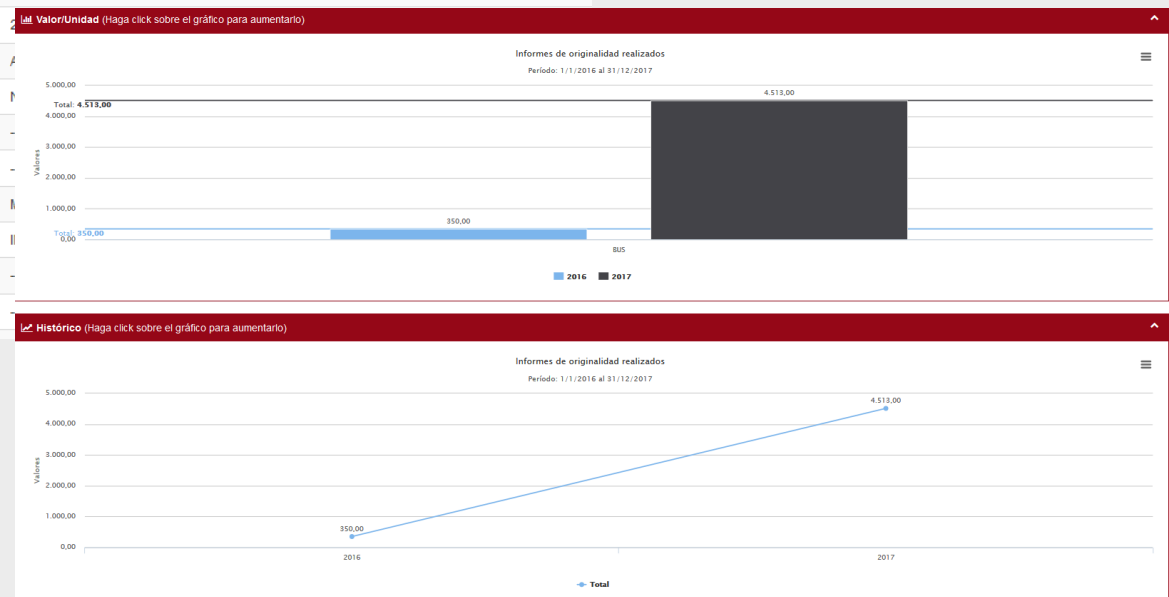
Valor/Unidad (Haga click sobre el gráfico para aumentarlo)

Informes de originalidad realizados
Período: 1/1/2016 al 31/12/2017

5.000,00
Total: 4.513,00
4.000,00
3.000,00
2.000,00
1.000,00
Total: 350,00
0,00
Valores

4.513,00
350,00
BUS

2016
2017

Histórico (Haga click sobre el gráfico para aumentarlo)

Informes de originalidad realizados
Período: 1/1/2016 al 31/12/2017

5.000,00
4.000,00
3.000,00
2.000,00
1.000,00
0,00
Valores

350,00
4.513,00
2016
2017

Total